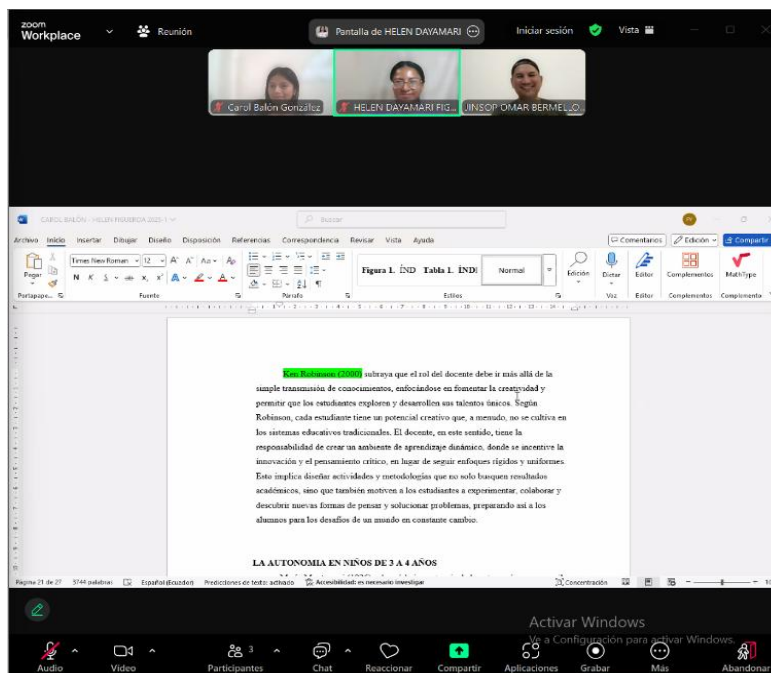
zoom Workplace

Reunión

Pantalla de HELEN DAYAMARI

Iniciar sesión

Vista

Carol Balón González

HELEN DAYAMARI FIG...

JINSOP OMAR BERMELLO...

CAROL BALÓN - HELEN FIGUEROA 2025-1

Buscar

Archivo Inicio Insertar Dibujar Diseño Disposición Referencias Correspondencia Revisar Vista Ayuda

Comentarios

Edición

Compartir

Pegar

Times New Roman

12

Figura 1. ÍND

Tabla 1. ÍNDI

Normal

Edición

Dictar

Editor

Complementos

MathType

Portapape...

Fuente

Párrafo

Estilos

Voz

Editor

Complementos

Complemento

Ken Robinson (2000) subraya que el rol del docente debe ir más allá de la simple transmisión de conocimientos, enfocándose en fomentar la creatividad y permitir que los estudiantes exploren y desarrollen sus talentos únicos. Según Robinson, cada estudiante tiene un potencial creativo que, a menudo, no se cultiva en los sistemas educativos tradicionales. El docente, en este sentido, tiene la responsabilidad de crear un ambiente de aprendizaje dinámico, donde se incentive la innovación y el pensamiento crítico, en lugar de seguir enfoques rígidos y uniformes. Esto implica diseñar actividades y metodologías que no solo busquen resultados académicos, sino que también motiven a los estudiantes a experimentar, colaborar y descubrir nuevas formas de pensar y solucionar problemas, preparando así a los alumnos para los desafíos de un mundo en constante cambio.

LA AUTONOMIA EN NIÑOS DE 3 A 4 AÑOS

Página 21 de 27 3744 palabras Español (Ecuador) Predicciones de texto: activado Accesibilidad: es necesario investigar

Concentración

Activar Windows

Ve a Configuración para activar Windows.

Audio

Video

Participantes 3

Chat

Reaccionar

Compartir

Aplicaciones

Grabar

Más

Abandonar